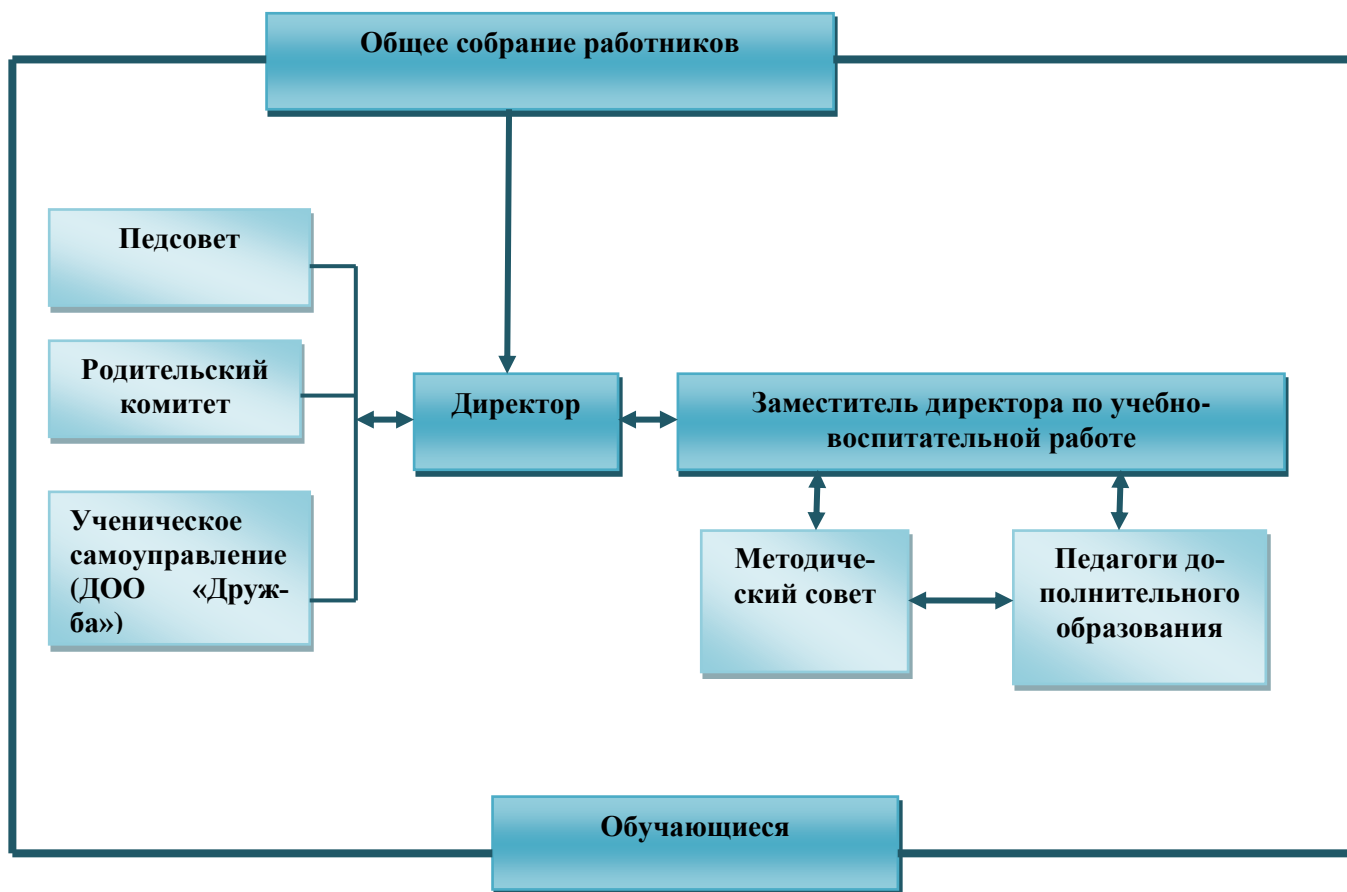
Общее собрание работников

Педсовет

Родительский комитет

Ученическое самоуправление (ДОО «Дружба»)

Директор

Заместитель директора по учебно-воспитательной работе

Методический совет

Педагоги дополнительного образования

Обучающиеся